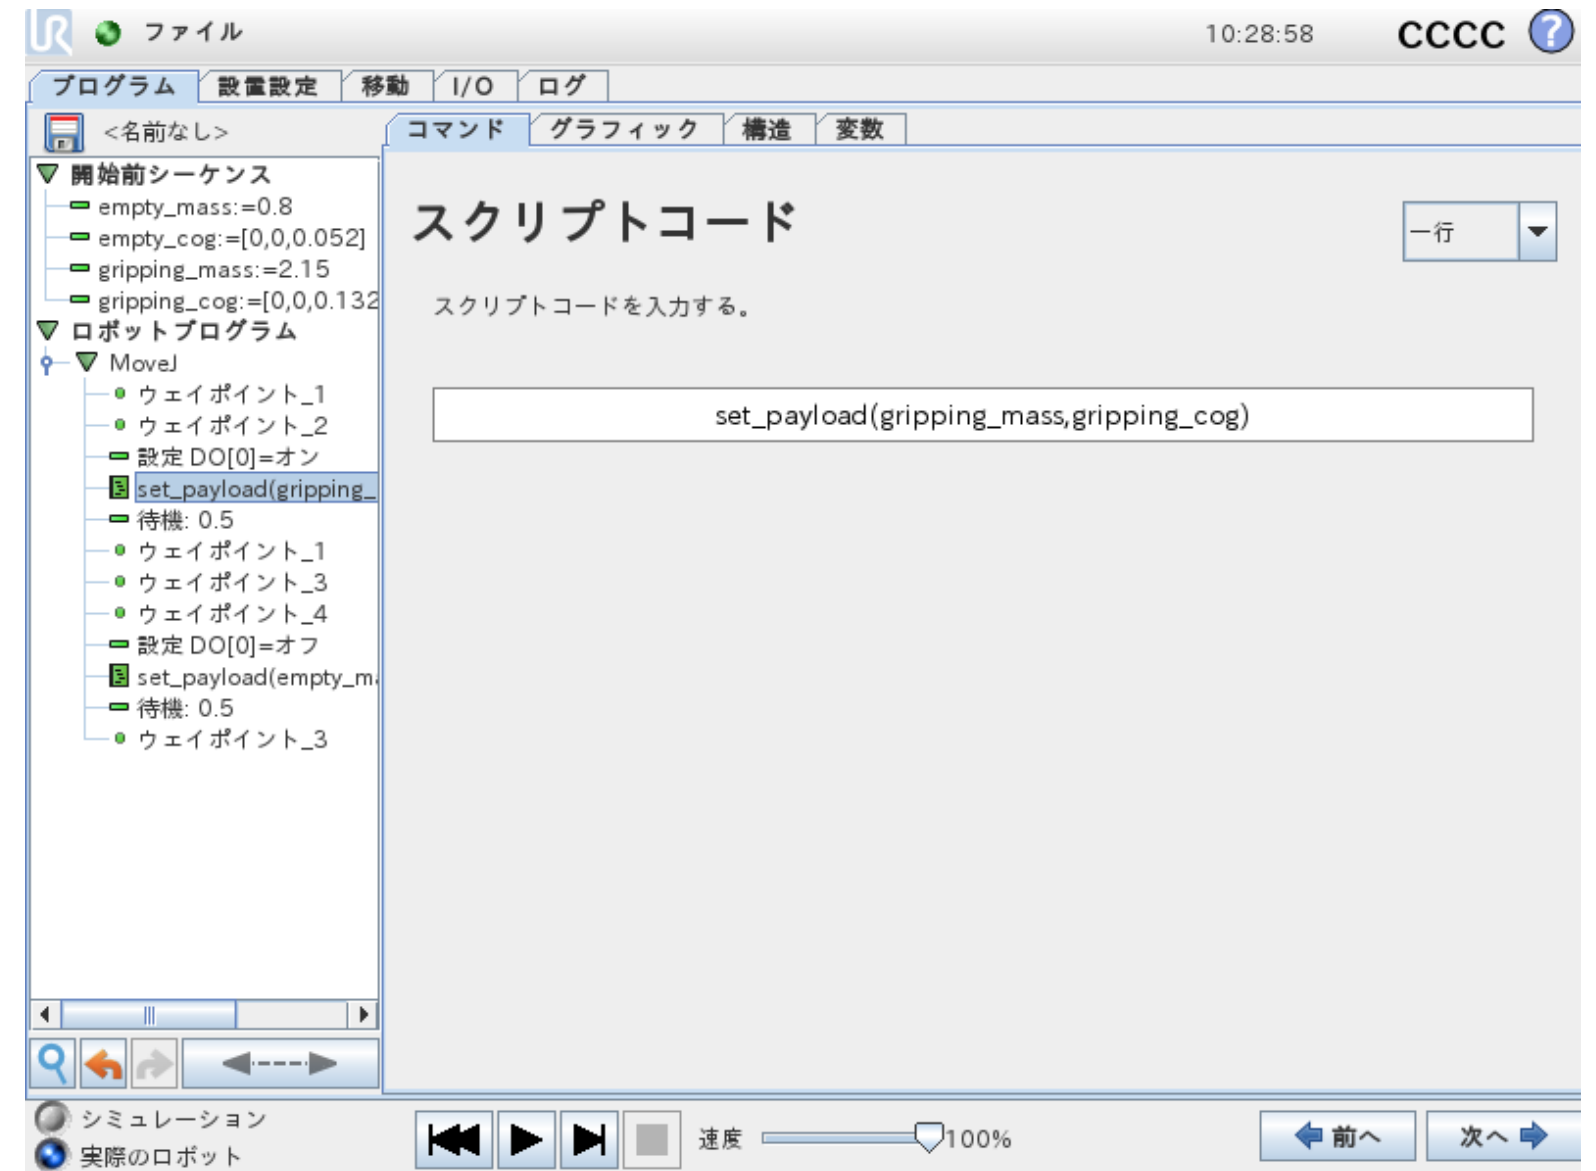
ファイル

10:28:58

CCCC

プログラム | 設置設定 | 移動 | I/O | ログ

<名前なし>

コマンド | グラフィック | 構造 | 変数

▽ 開始前シーケンス
empty_mass:=0.8
empty_cog:=[0,0,0.052]
gripping_mass:=2.15
gripping_cog:=[0,0,0.132
▽ ロボットプログラム
▽ MoveJ
ウェイポイント_1
ウェイポイント_2
設定 DO[0]=オン
set_payload(gripping_
待機: 0.5
ウェイポイント_1
ウェイポイント_3
ウェイポイント_4
設定 DO[0]=オフ
set_payload(empty_m
待機: 0.5
ウェイポイント_3

スクリプトコード

一行

スクリプトコードを入力する。

set_payload(gripping_mass,gripping_cog)

シミュレーション
実際のロボット

速度 100%

前へ

次へ